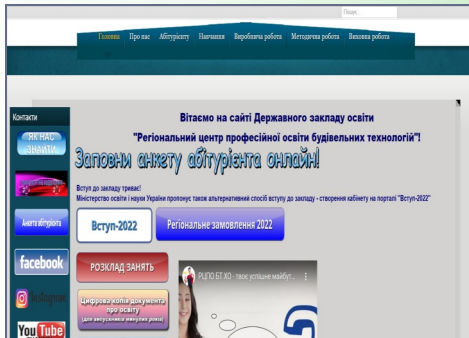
Пошук...

Головна Про нас Абітурієнту Навчання Виробнича робота Методична робота Виховна робота

Контакти

ЯК НАС ЗНАЙТИ

Анкета абітурієнта

facebook

YouTube

Вітаємо на сайті Державного закладу освіти

"Регіональний центр професійної освіти будівельних технологій"!

Заповни анкету абітурієнта онлайн!

Вступ до закладу триває!
Міністерство освіти і науки України пропонує також альтернативний спосіб вступу до закладу - створення кабінету на порталі "Вступ-2022"

Вступ-2022

Регіональне замовлення 2022

РОЗКЛАД ЗАНЯТЬ

Цифрова копія документа про освіту
(для випускників минулих років)

РЦПО БТ ХО - твоє успішне майбут...